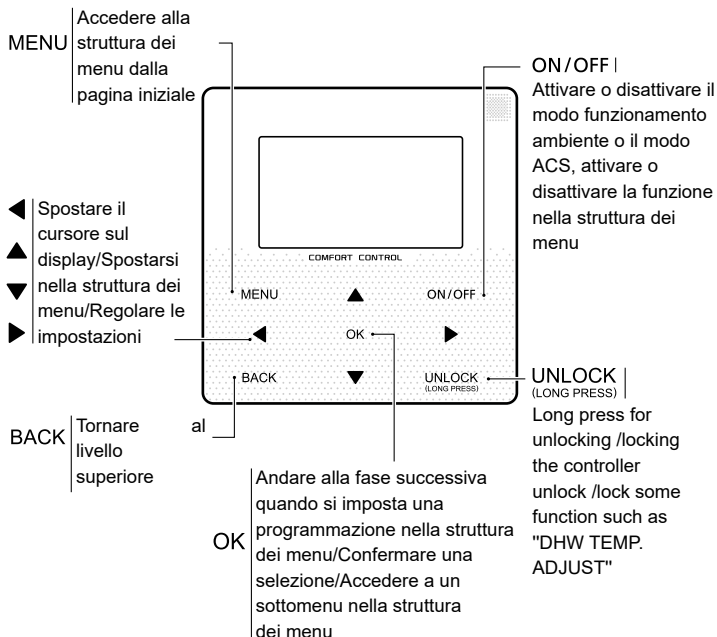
MENU Accedere alla struttura dei menu dalla pagina iniziale

ON/OFF
Attivare o disattivare il modo funzionamento ambiente o il modo ACS, attivare o disattivare la funzione nella struttura dei menu

Spostare il cursore sul display/Spostarsi nella struttura dei menu/Regolare le impostazioni

COMFORT CONTROL

MENU

ON/OFF

OK

BACK

UNLOCK
(LONG PRESS)

UNLOCK
(LONG PRESS)
Long press for unlocking /locking the controller unlock /lock some function such as "DHW TEMP. ADJUST"

BACK Tornare al livello superiore

OK Andare alla fase successiva quando si imposta una programmazione nella struttura dei menu/Confermare una selezione/Accedere a un sottomenu nella struttura dei menu